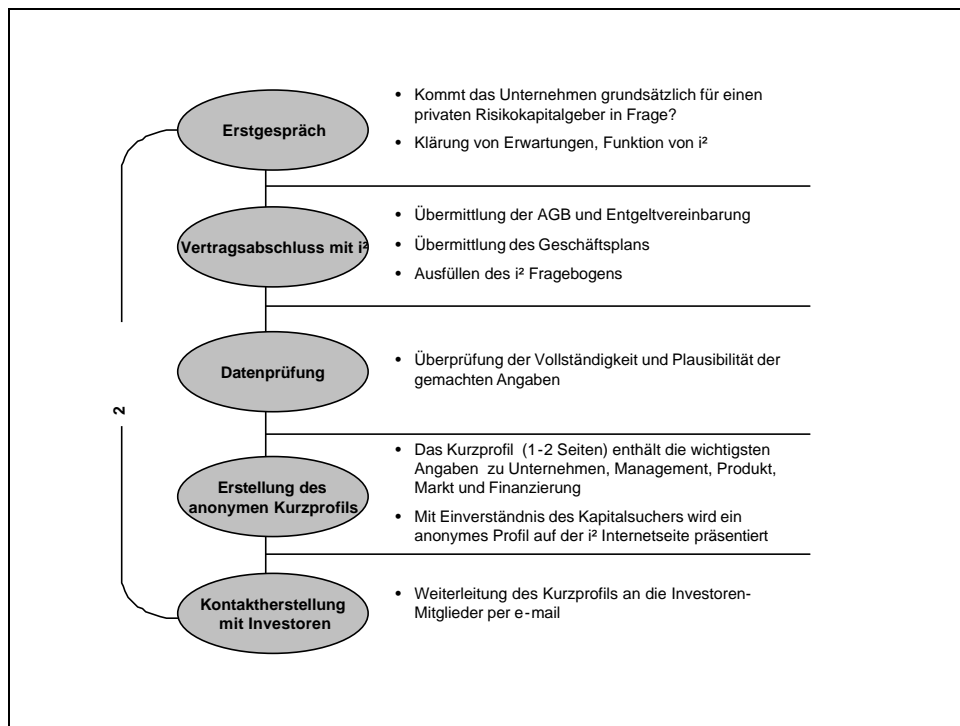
Erstgespräch

- Kommt das Unternehmen grundsätzlich für einen privaten Risikokapitalgeber in Frage?
- Klärung von Erwartungen, Funktion von i²

Vertragsabschluss mit i²

- Übermittlung der AGB und Entgeltvereinbarung
- Übermittlung des Geschäftsplans
- Ausfüllen des i² Fragebogens

Datenprüfung

- Überprüfung der Vollständigkeit und Plausibilität der gemachten Angaben

2

Erstellung des anonymen Kurzprofils

- Das Kurzprofil (1-2 Seiten) enthält die wichtigsten Angaben zu Unternehmen, Management, Produkt, Markt und Finanzierung
- Mit Einverständnis des Kapitalsuchers wird ein anonymes Profil auf der i² Internetseite präsentiert

Kontaktherstellung mit Investoren

- Weiterleitung des Kurzprofils an die Investoren-Mitglieder per e-mail